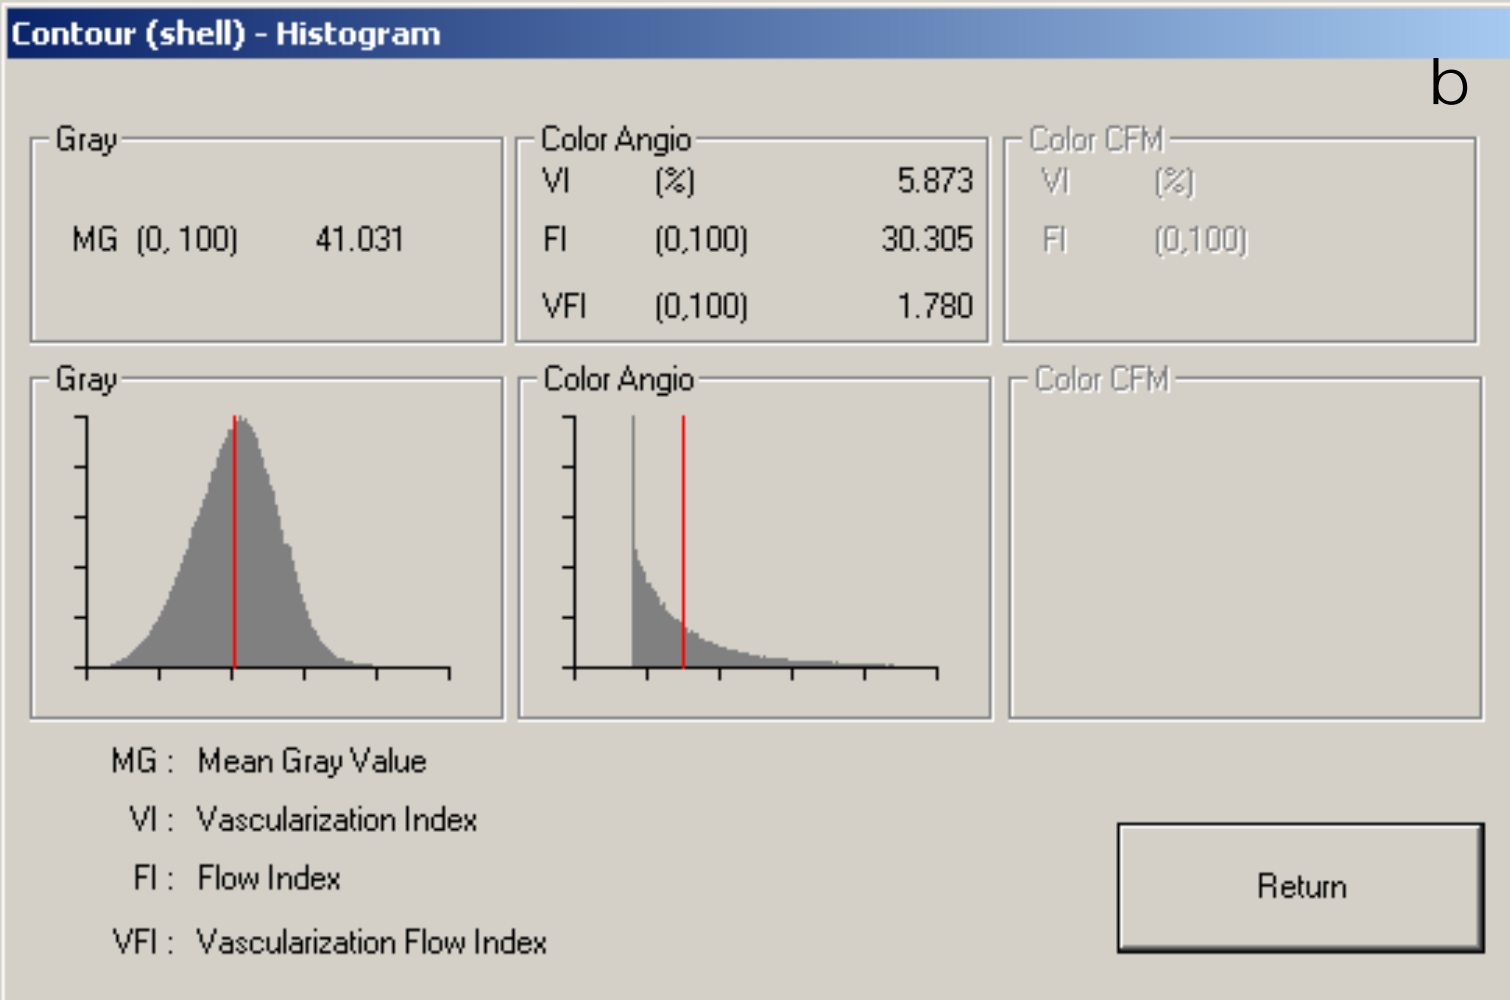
Contour (shell) - Histogram

b

Gray

MG (0, 100) 41.031

Color Angio

VI (%) 5.873

FI (0,100) 30.305

VFI (0,100) 1.780

Color CFM

VI (%)

FI (0,100)

Gray

Color Angio

Color CFM

MG : Mean Gray Value

VI : Vascularization Index

FI : Flow Index

VFI : Vascularization Flow Index

Return